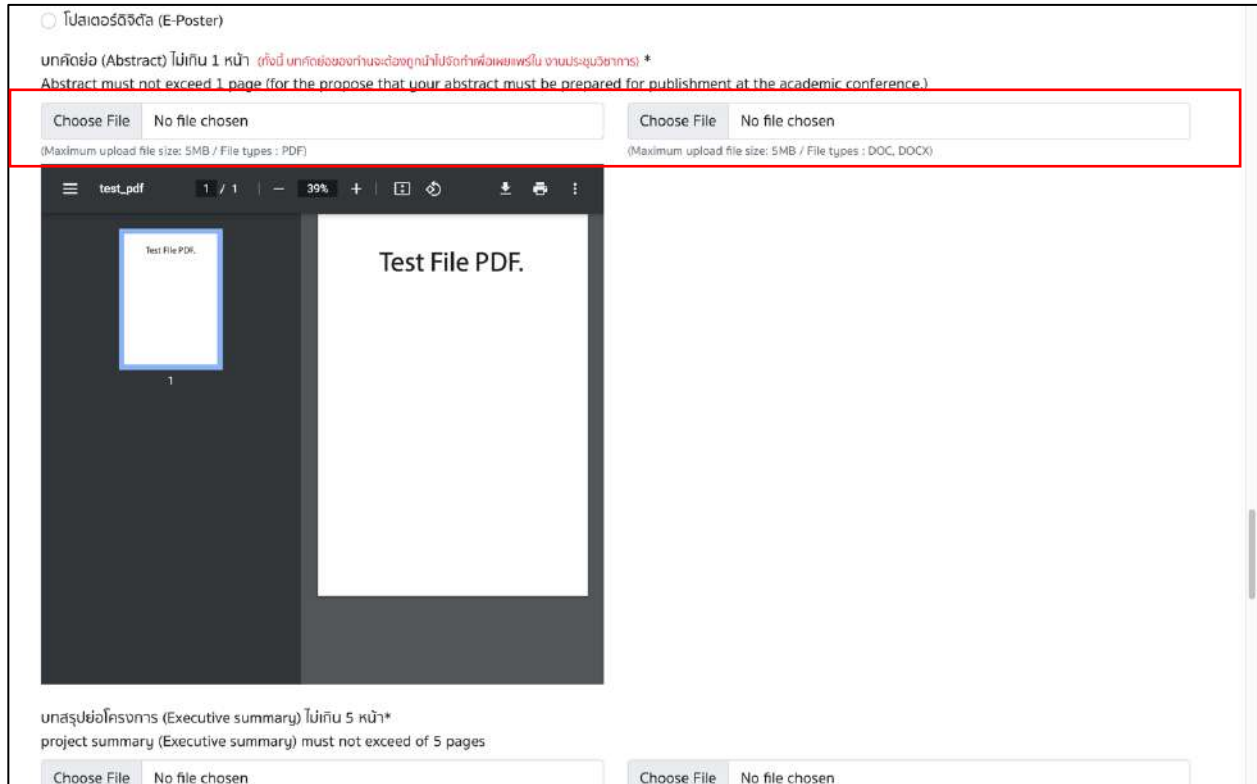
โปสเตอร์ดิจิตัล (E-Poster)

บทคัดย่อ (Abstract) ไม่เกิน 1 หน้า (ทั้งนี้ บทคัดย่อของท่านจะต้องถูกนำไปจัดทำเพื่อเผยแพร่ใน งานประชุมวิชาการ) *
Abstract must not exceed 1 page (for the propose that your abstract must be prepared for publishment at the academic conference.)

Choose File No file chosen
(Maximum upload file size: 5MB / File types : PDF)

Choose File No file chosen
(Maximum upload file size: 5MB / File types : DOC, DOCX)

test_pdf 1 / 1 39%

Test File PDF.

1

Test File PDF.

บทสรุปย่อโครงการ (Executive summary) ไม่เกิน 5 หน้า*
project summary (Executive summary) must not exceed of 5 pages

Choose File No file chosen

Choose File No file chosen